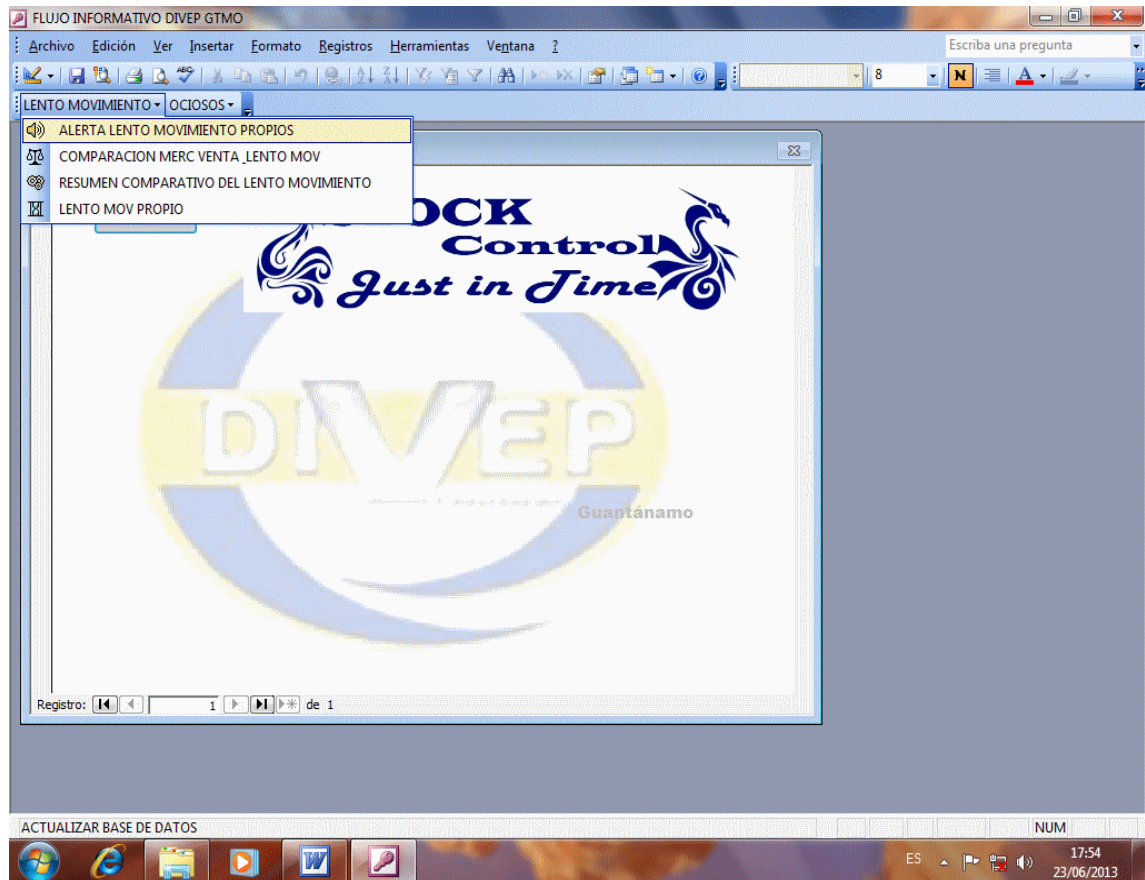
FLUJO INFORMATIVO DIVEP GTMO

Archivo Edición Ver Insertar Formato Registros Herramientas Ventana ?

Escriba una pregunta

8

N

A

LENTO MOVIMIENTO ▾ OCIOSOS ▾

ALERTA LENTO MOVIMIENTO PROPIOS
COMPARACION MERC VENTA _LENTO MOV
RESUMEN COMPARATIVO DEL LENTO MOVIMIENTO
LENTO MOV PROPIO

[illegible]OCK
Control
Just in Time

DIVEP
Guantánamo

Registro: 1 de 1

ACTUALIZAR BASE DE DATOS

NUM

ES

17:54
23/06/2013